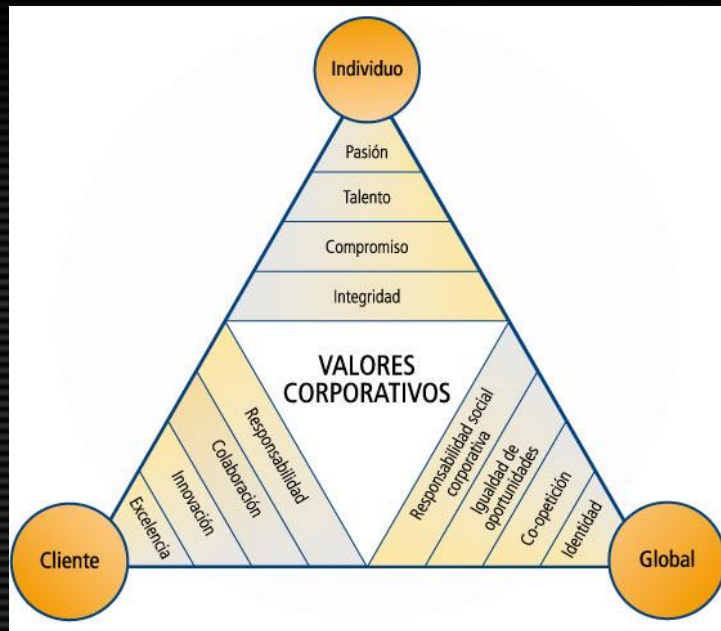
Individuo

Pasión

Talento

Compromiso

Integridad

VALORES CORPORATIVOS

Responsabilidad

Colaboración

Innovación

Excelencia

Responsabilidad social corporativa

Igualdad de oportunidades

Co-opetición

Identidad

Cliente

Global